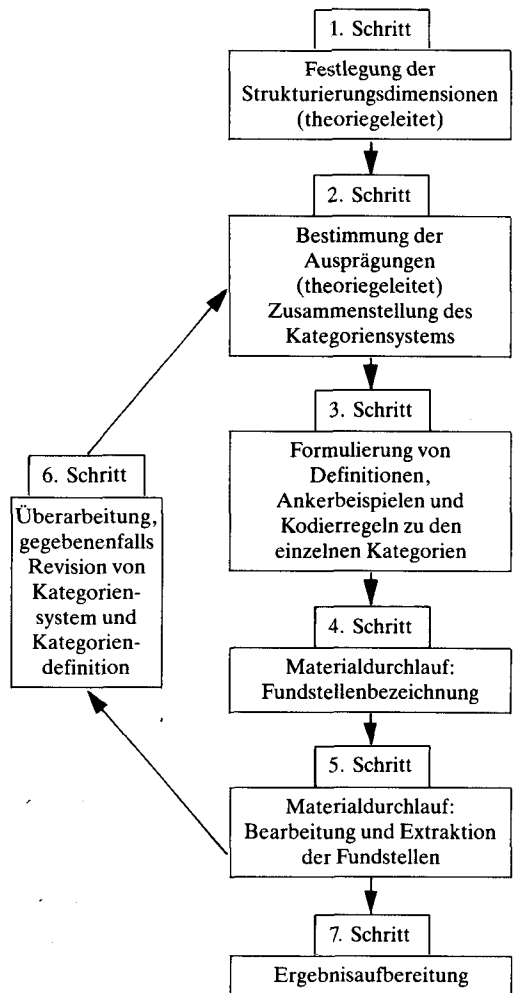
1. Schritt

Festlegung der Strukturierungsdimensionen (theoriegeleitet)

2. Schritt

Bestimmung der Ausprägungen (theoriegeleitet) Zusammenstellung des Kategoriensystems

3. Schritt

Formulierung von Definitionen, Ankerbeispielen und Kodierregeln zu den einzelnen Kategorien

4. Schritt

Materialdurchlauf: Fundstellenbezeichnung

5. Schritt

Materialdurchlauf: Bearbeitung und Extraktion der Fundstellen

6. Schritt

Überarbeitung, gegebenenfalls Revision von Kategoriensystem und Kategoriendefinition

7. Schritt

Ergebnisaufbereitung